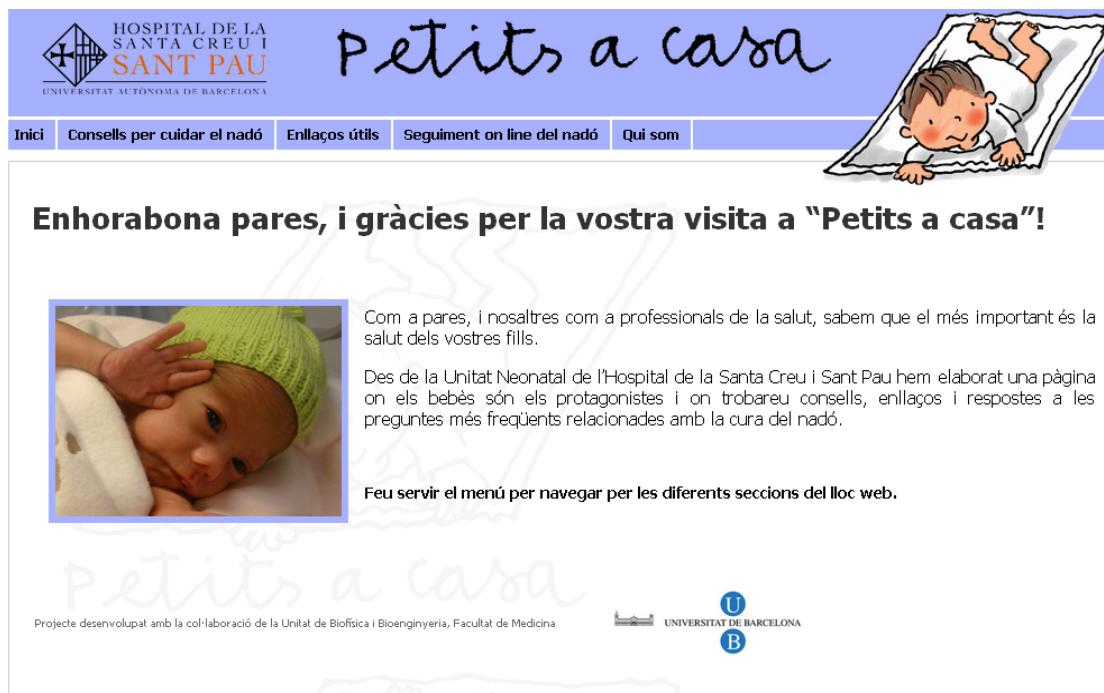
HOSPITAL DE LA SANTA CREU I SANT PAU
UNIVERSITAT AUTÒNOMA DE BARCELONA

Petits a casa

Inici | Consells per cuidar el nadó | Enllaços útils | Seguiment on line del nadó | Qui som

Enhorabona pares, i gràcies per la vostra visita a “Petits a casa”!

Com a pares, i nosaltres com a professionals de la salut, sabem que el més important és la salut dels vostres fills.

Des de la Unitat Neonatal de l’Hospital de la Santa Creu i Sant Pau hem elaborat una pàgina on els bebès són els protagonistes i on trobareu consells, enllaços i respostes a les preguntes més freqüents relacionades amb la cura del nadó.

Feu servir el menú per navegar per les diferents seccions del lloc web.

Petits a casa

Projecte desenvolupat amb la col·laboració de la Unitat de Biofísica i Bioenginyeria, Facultat de Medicina

U B UNIVERSITAT DE BARCELONA